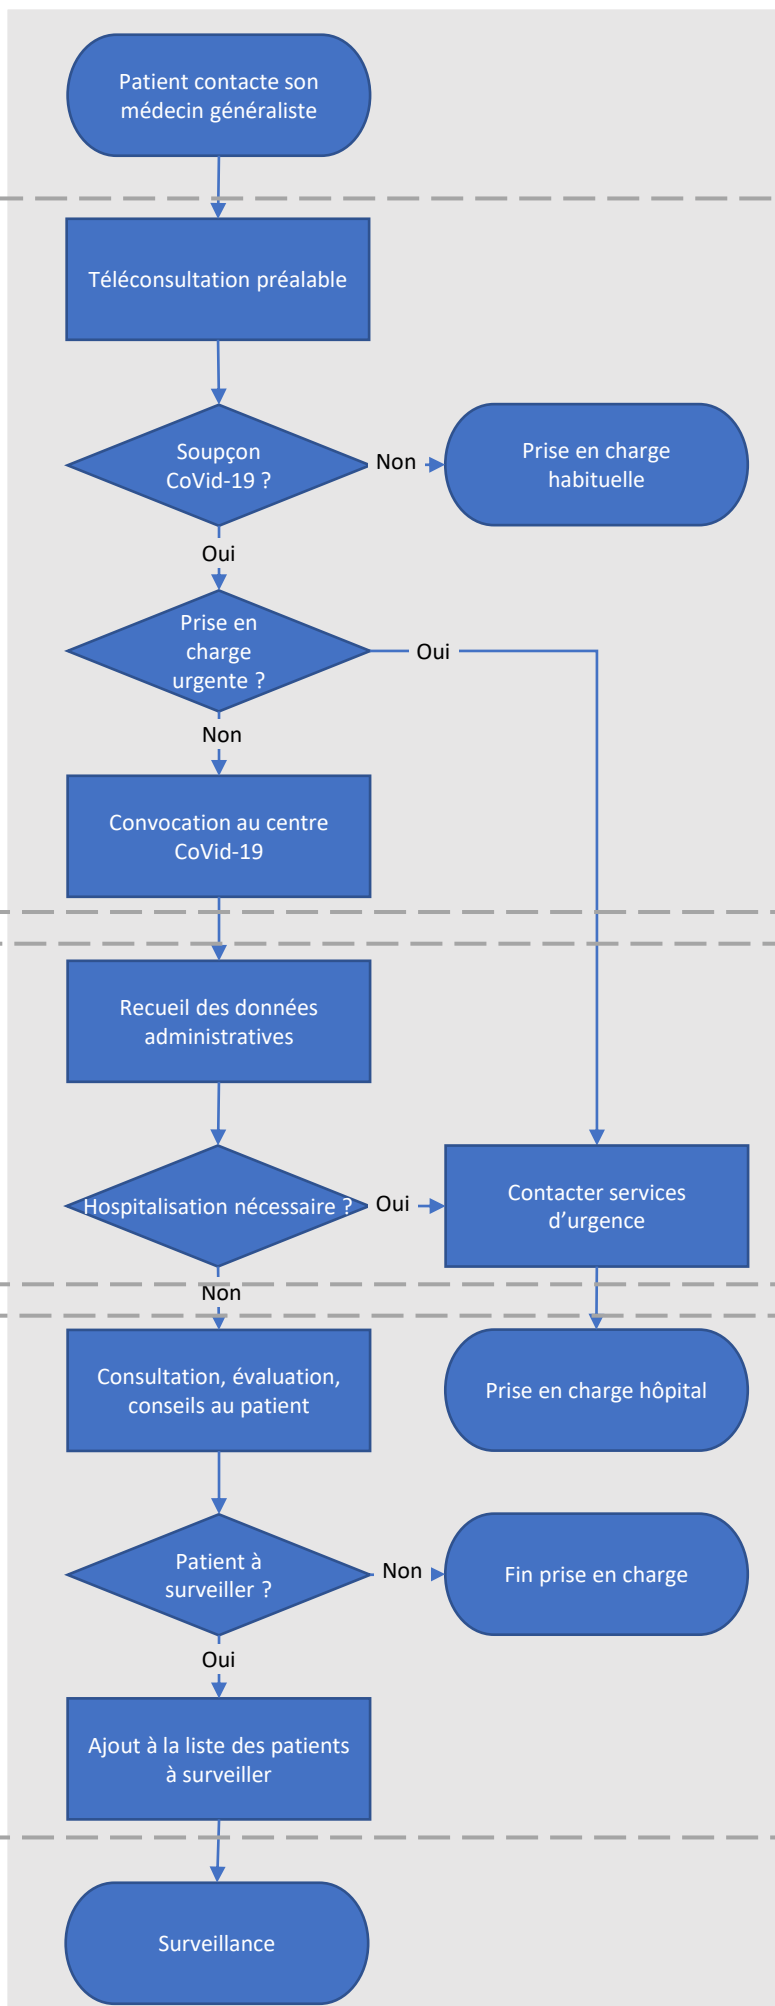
Patient contacte son médecin généraliste

Téléconsultation préalable

Soupçon CoVid-19 ?

Non

Prise en charge habituelle

Oui

Prise en charge urgente ?

Oui

Non

Convocation au centre CoVid-19

Recueil des données administratives

Hospitalisation nécessaire ?

Oui

Contacter services d’urgence

Non

Consultation, évaluation, conseils au patient

Prise en charge hôpital

Patient à surveiller ?

Non

Fin prise en charge

Oui

Ajout à la liste des patients à surveiller

Surveillance